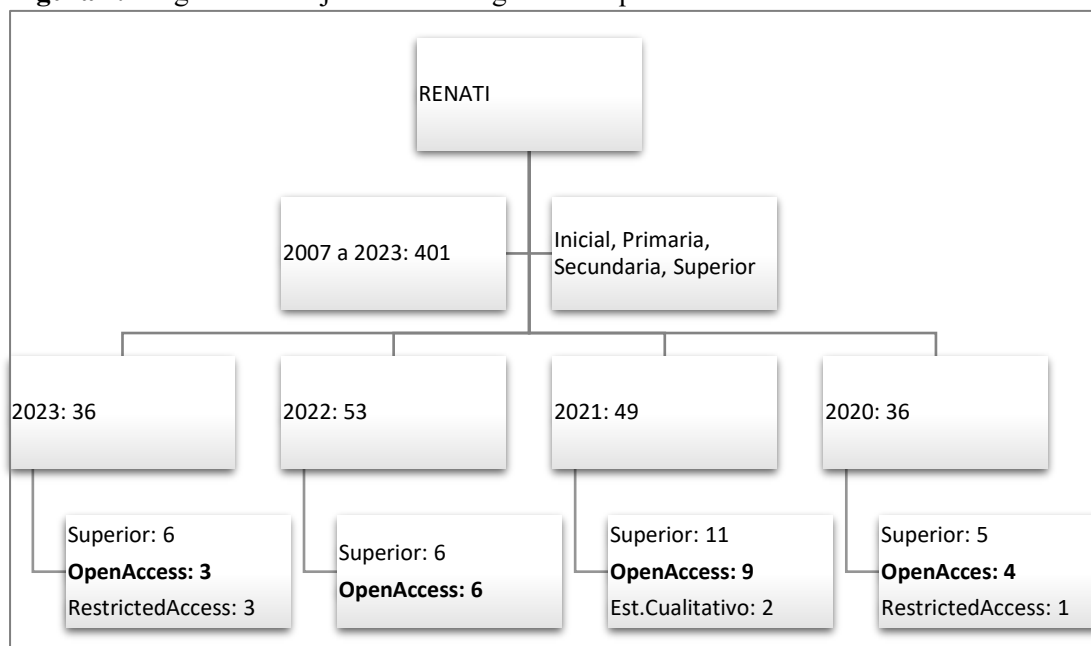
RENATI

2007 a 2023: 401

Inicial, Primaria, Secundaria, Superior

2023: 36

2022: 53

2021: 49

2020: 36

Superior: 6
**OpenAccess: 3**
RestrictedAccess: 3

Superior: 6
**OpenAccess: 6**

Superior: 11
**OpenAccess: 9**
Est.Cualitativo: 2

Superior: 5
**OpenAcces: 4**
RestrictedAccess: 1